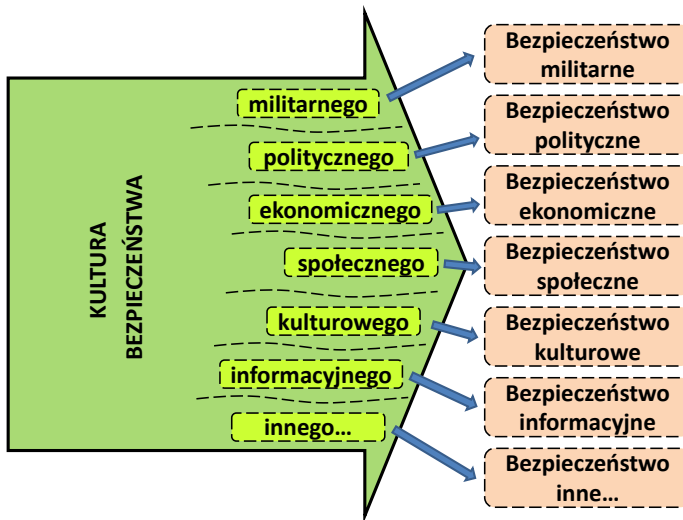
KULTURA BEZPIECZEŃSTWA

militarnego

politycznego

ekonomicznego

społecznego

kulturowego

informacyjnego

innego…

Bezpieczeństwo militarne

Bezpieczeństwo polityczne

Bezpieczeństwo ekonomiczne

Bezpieczeństwo społeczne

Bezpieczeństwo kulturowe

Bezpieczeństwo informacyjne

Bezpieczeństwo inne…